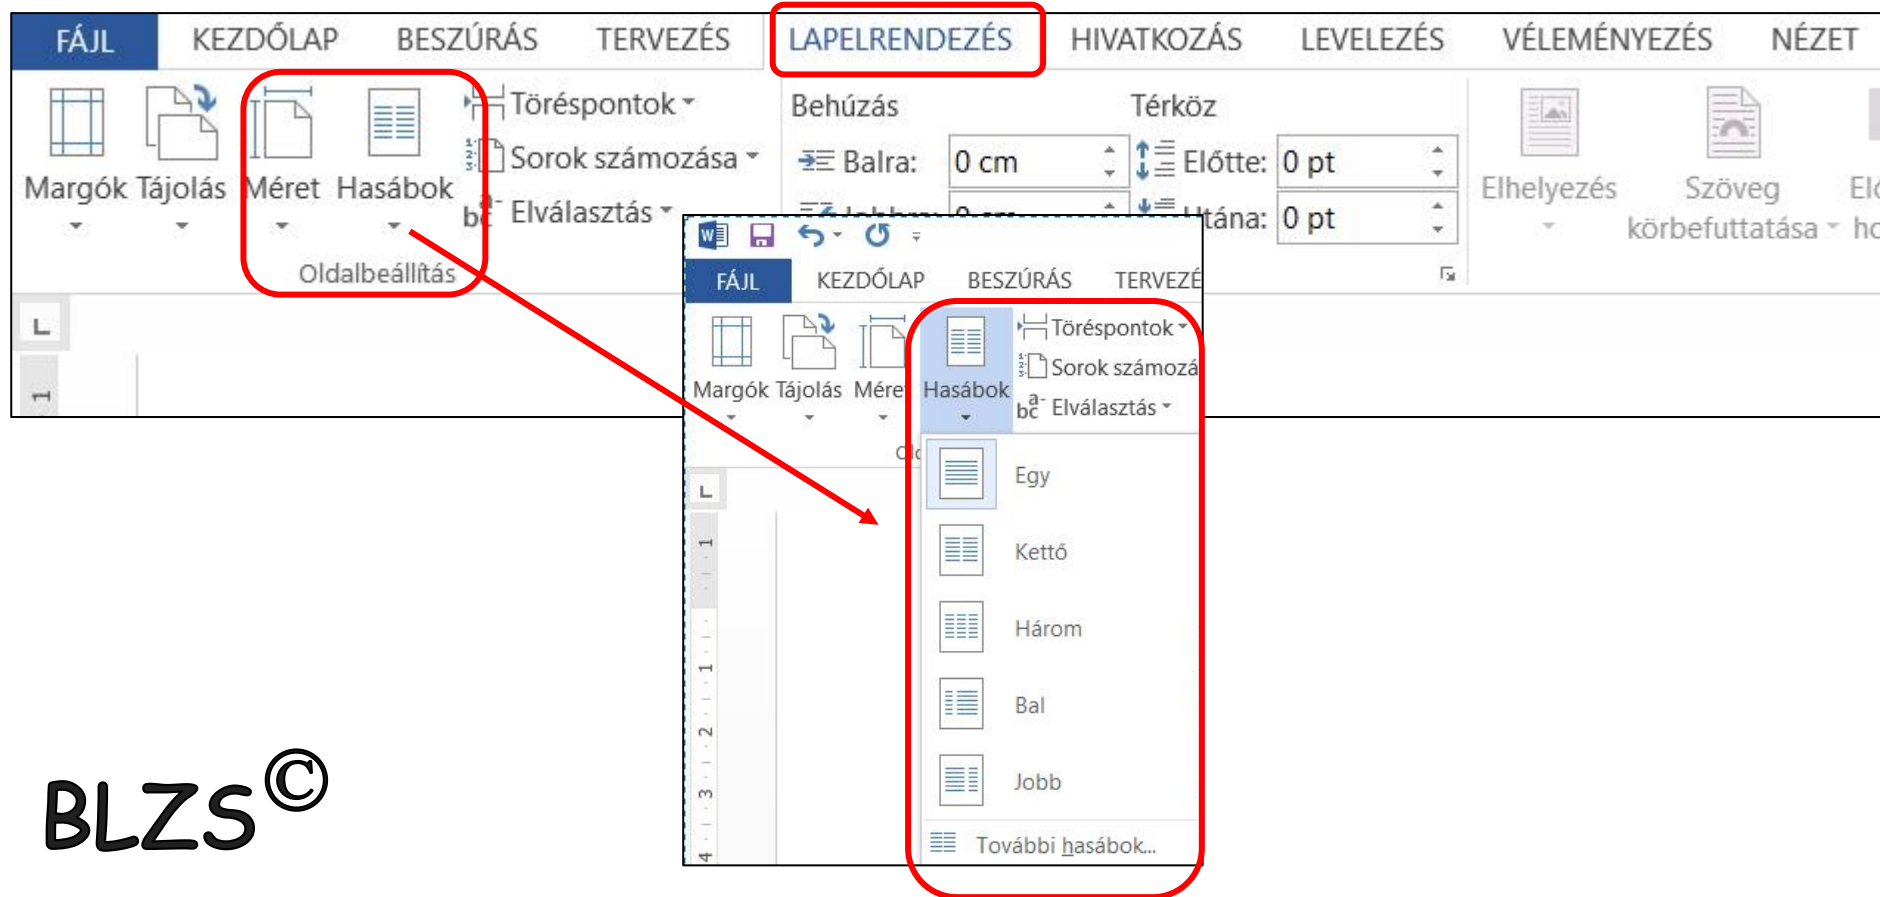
FÁJL KEZDŐLAP BESZÚRÁS TERVEZÉS LAPELRENDEZÉS HIVATKOZÁS LEVELEZÉS VÉLEMÉNYEZÉS NÉZET

Margók Tájolás Méret Hasábok
Töréspontok
Sorok számozása
Elválasztás
Oldalbeállítás

Behúzás
Balra: 0 cm
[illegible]

Térköz
Előtte: 0 pt
Utána: 0 pt

Elhelyezés
Szöveg körbefuttatása
El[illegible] ho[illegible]

FÁJL KEZDŐLAP BESZÚRÁS TERVEZÉ

Margók Tájolás Mére Hasábok
Töréspontok
Sorok számozá
Elválasztás

Egy
Kettő
Három
Bal
Jobb
További hasábok...

BLZS©